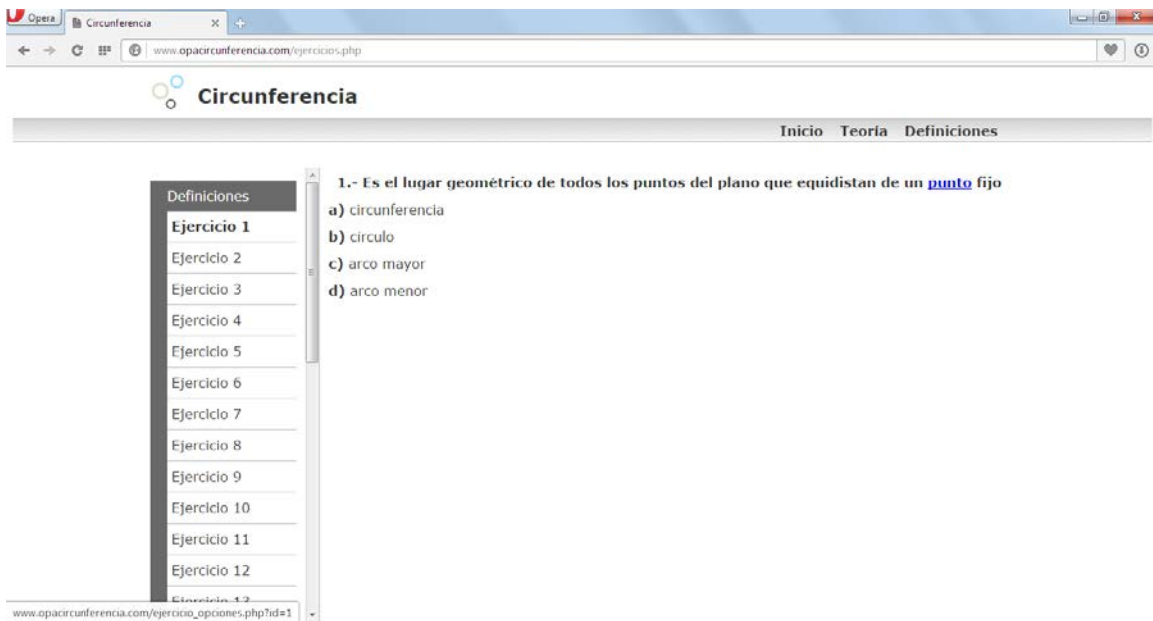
Opera
Circunferencia
www.opacircunferencia.com/ejercicios.php

Circunferencia

Inicio Teoría Definiciones

Definiciones
Ejercicio 1
Ejercicio 2
Ejercicio 3
Ejercicio 4
Ejercicio 5
Ejercicio 6
Ejercicio 7
Ejercicio 8
Ejercicio 9
Ejercicio 10
Ejercicio 11
Ejercicio 12
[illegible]

1.- Es el lugar geométrico de todos los puntos del plano que equidistan de un punto fijo
a) circunferencia
b) circulo
c) arco mayor
d) arco menor

www.opacircunferencia.com/ejercicio_opciones.php?id=1